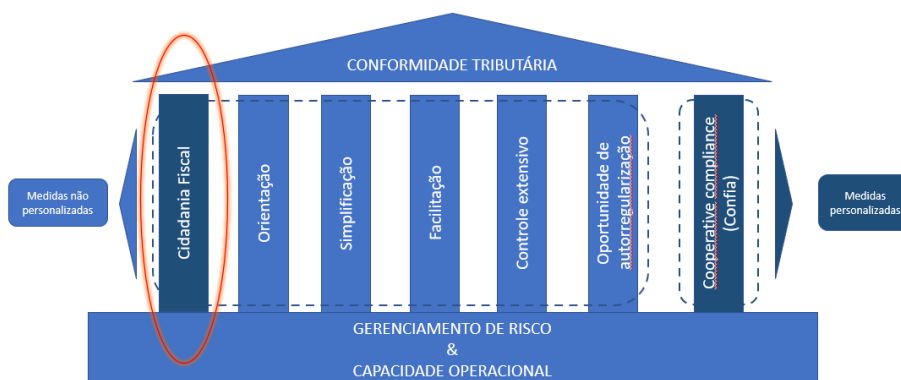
CONFORMIDADE TRIBUTÁRIA

Medidas não personalizadas

Cidadania Fiscal

Orientação

Simplificação

Facilitação

Controle extensivo

Oportunidade de autorregularização

Cooperative compliance (Confia)

Medidas personalizadas

GERENCIAMENTO DE RISCO
&
CAPACIDADE OPERACIONAL